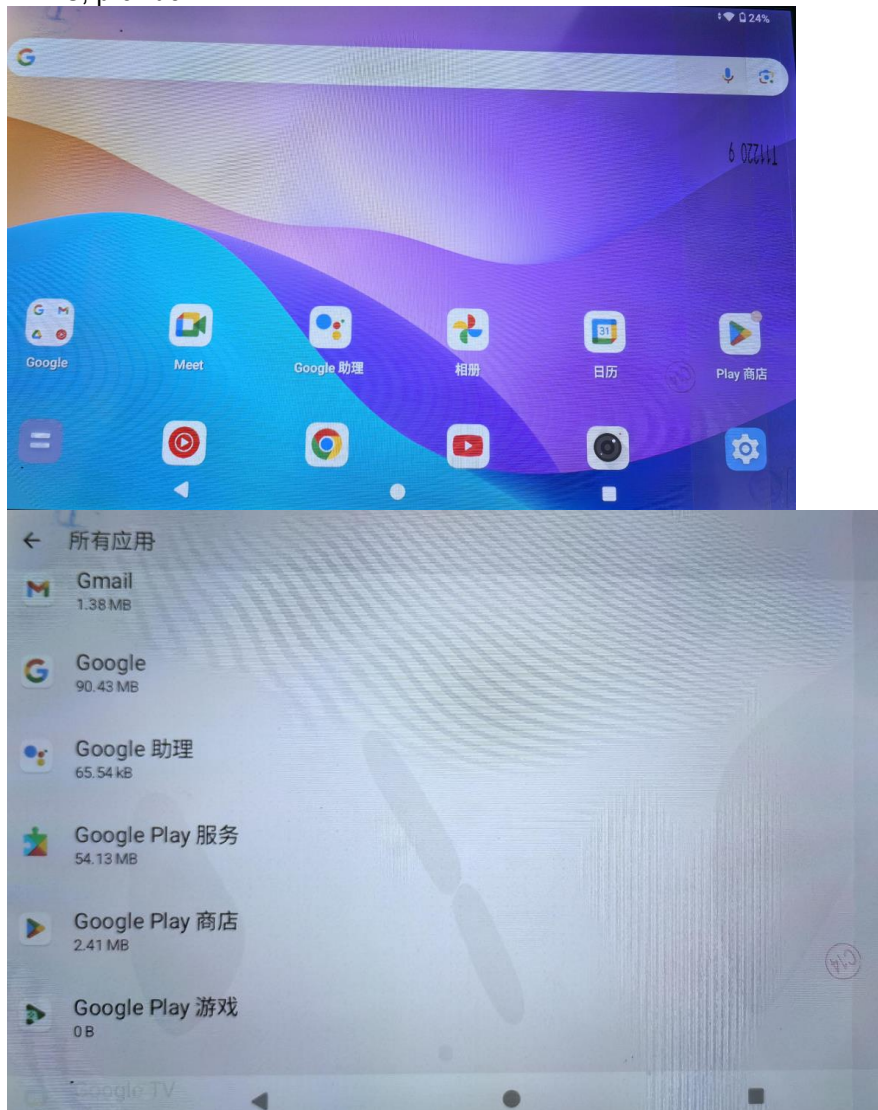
24%

6 OZZ111

Google

Meet

Google 助理

相册

日历

Play 商店

← 所有应用

Gmail
1.38 MB

Google
90.43 MB

Google 助理
65.54 kB

Google Play 服务
54.13 MB

Google Play 商店
2.41 MB

Google Play 游戏
0 B

Google TV